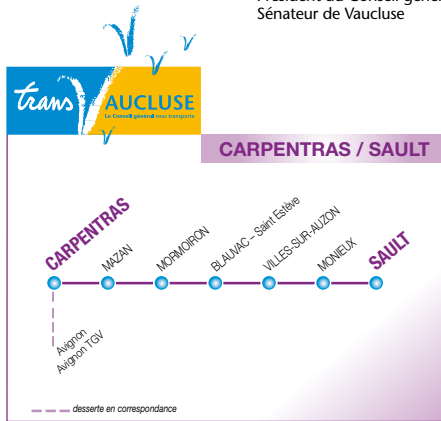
Président du Conseil génér
Sénateur de Vaucluse

trans VAUCLUSE
Le Conseil général nous transporte

CARPENTRAS / SAULT

CARPENTRAS
MAZAN
MORMOIRON
BLAUVAC – Saint Estève
VILLES-SUR-AUZON
MONIEUX
SAULT

Avignon
Avignon TGV

desserte en correspondance